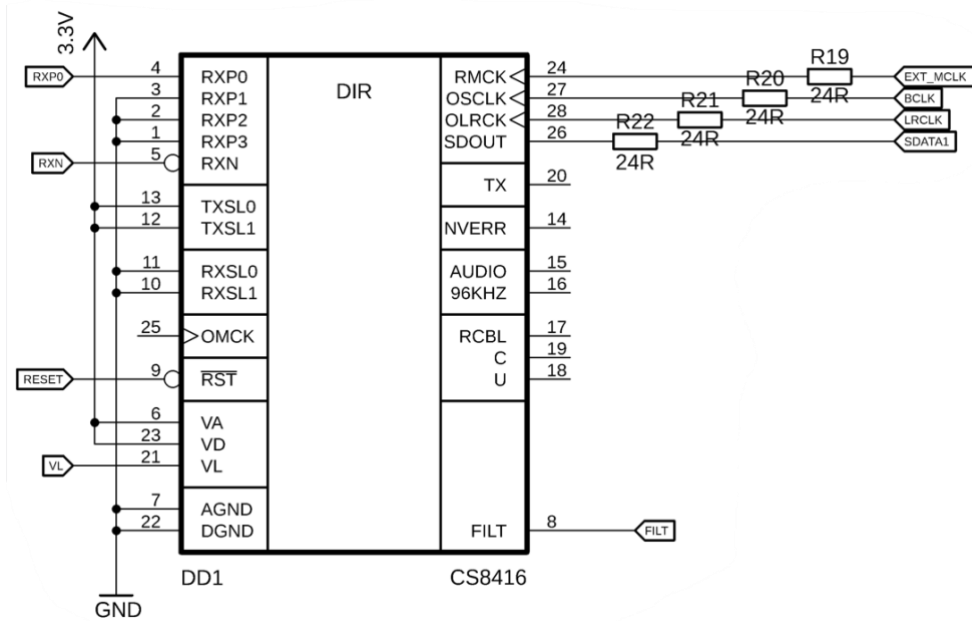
3.3V
RXP0
RXN
RESET
VL
GND
4 RXP0
3 RXP1
2 RXP2
1 RXP3
5 RXN
13 TXSL0
12 TXSL1
11 RXSL0
10 RXSL1
25 OMCK
9 $\overline{RST}$
6 VA
23 VD
21 VL
7 AGND
22 DGND
DIR
RMCK 24
OSCLK 27
OLRCK 28
SDOUT 26
TX 20
NVERR 14
AUDIO 15
96KHZ 16
RCBL 17
C 19
U 18
FILT 8
R19
24R
R20
24R
R21
24R
R22
24R
EXT_MCLK
BCLK
LRCLK
SDATA1
FILT
DD1
CS8416